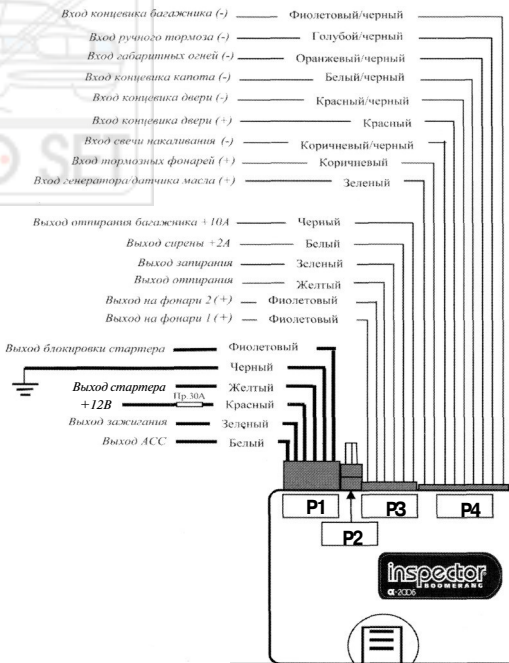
Вход концевика багажника (-) Фиолетовый/черный
Вход ручного тормоза (-) Голубой/черный
Вход габаритных огней (-) Оранжевый/черный
Вход концевика капота (-) Белый/черный
Вход концевика двери (-) Красный/черный
Вход концевика двери (+) Красный
Вход свечи накаливания (-) Коричневый/черный
Вход тормозных фонарей (+) Коричневый
Вход генератора/датчика масла (+) Зеленый

Выход отпирания багажника +10А Черный
Выход сирены +2А Белый
Выход запирания Зеленый
Выход отпирания Желтый
Выход на фонари 2 (+) Фиолетовый
Выход на фонари 1 (+) Фиолетовый

Выход блокировки стартера Фиолетовый
Черный
Выход стартера Желтый
+12В Пр.30А Красный
Выход зажигания Зеленый
Выход АСС Белый

P1
P2
P3
P4

inspector
BOOMERANG
α-2006